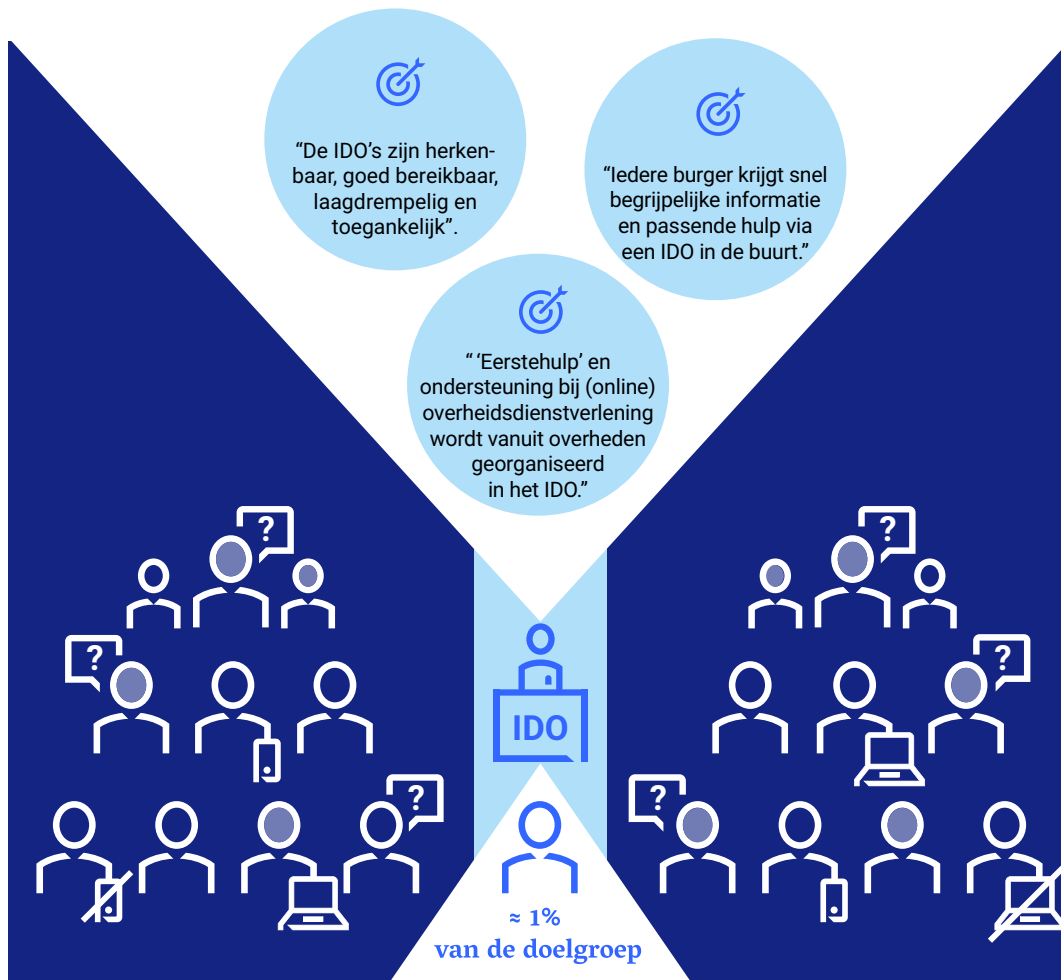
“De IDO’s zijn herkenbaar, goed bereikbaar, laagdrempelig en toegankelijk”.

“Iedere burger krijgt snel begrijpelijke informatie en passende hulp via een IDO in de buurt.”

“ ‘Eerstehulp’ en ondersteuning bij (online) overheidsdienstverlening wordt vanuit overheden georganiseerd in het IDO.”

?

?

?

?

?

?

IDO

≈ 1%
van de doelgroep